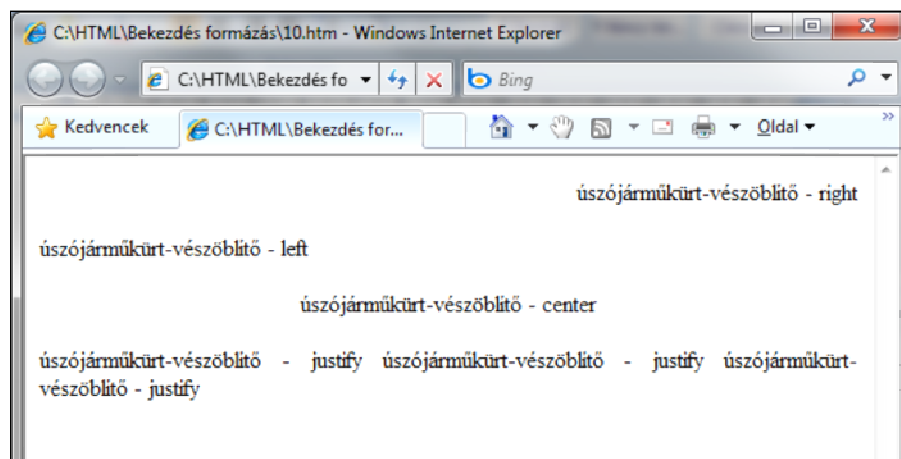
C:\HTML\Bekezdés formázás\10.htm - Windows Internet Explorer

C:\HTML\Bekezdés fo

Bing

Kedvencek

C:\HTML\Bekezdés for...

Oldal

úszójárműkürt-vészöblítő - right

úszójárműkürt-vészöblítő - left

úszójárműkürt-vészöblítő - center

úszójárműkürt-vészöblítő - justify úszójárműkürt-vészöblítő - justify úszójárműkürt-vészöblítő - justify